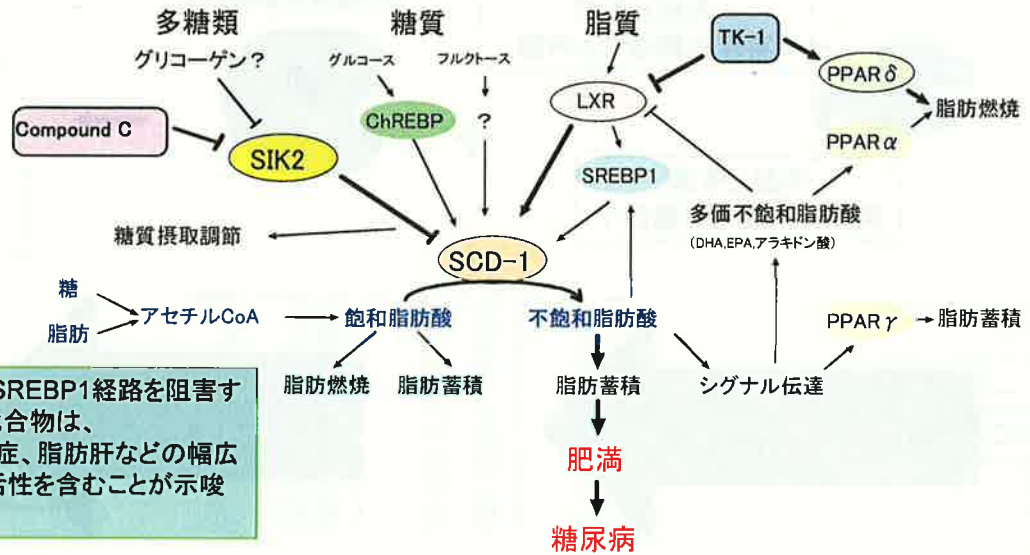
多糖類
グリコーゲン?
糖質
グルコース
フルクトース
ChREBP
?
脂質
LXR
SREBP1
TK-1
PPAR$\delta$
脂肪燃焼
PPAR$\alpha$
Compound C
SIK2
糖質摂取調節
SCD-1
多価不飽和脂肪酸
(DHA,EPA,アラキドン酸)
糖
脂肪
アセチルCoA
飽和脂肪酸
不飽和脂肪酸
PPAR$\gamma$
脂肪蓄積
脂肪燃焼
脂肪蓄積
脂肪蓄積
シグナル伝達
肥満
糖尿病

SREBP1経路を阻害す
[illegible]合物は、
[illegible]症、脂肪肝などの幅広
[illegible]舌性を含むことが示唆